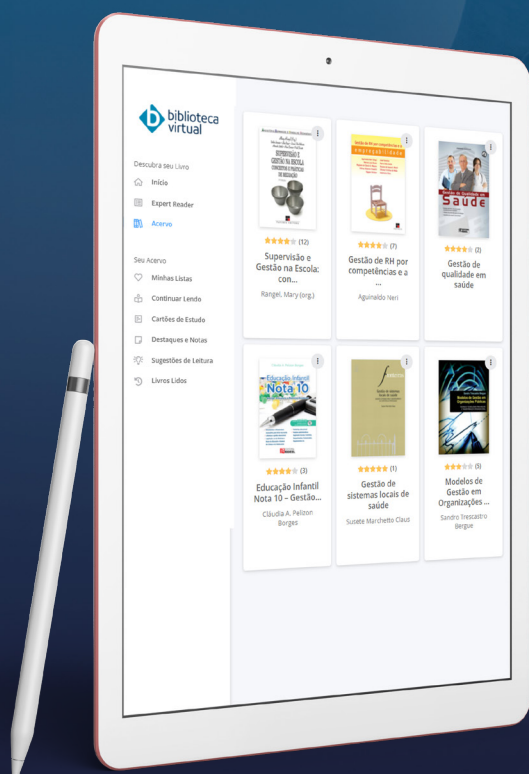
biblioteca virtual

Descubra seu Livro
Início
Expert Reader
Acervo

Seu Acervo
Minhas Listas
Continuar Lendo
Cartões de Estudo
Destaques e Notas
Sugestões de Leitura
Livros Lidos

(12)
Supervisão e Gestão na Escola: con...
Rangel, Mary (org.)

(7)
Gestão de RH por competências e a ...
Aguinaldo Neri

(2)
Gestão de qualidade em saúde

(3)
Educação Infantil Nota 10 – Gestão...
Cláudia A. Pelizon Borges

(1)
Gestão de sistemas locais de saúde
Suzete Marchetto Claus

(5)
Modelos de Gestão em Organizações ...
Sandro Trescastro Bergue